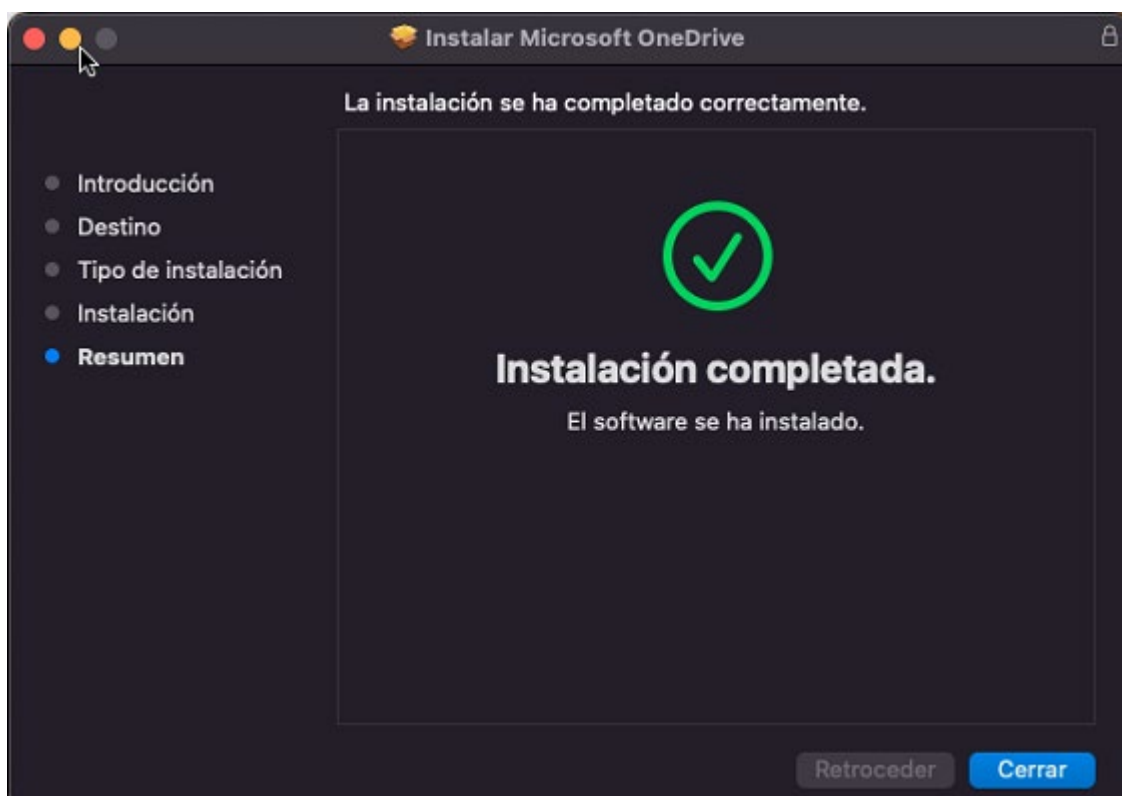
Instalar Microsoft OneDrive

La instalación se ha completado correctamente.

Introducción
Destino
Tipo de instalación
Instalación
Resumen

Instalación completada.

El software se ha instalado.

Retroceder
Cerrar